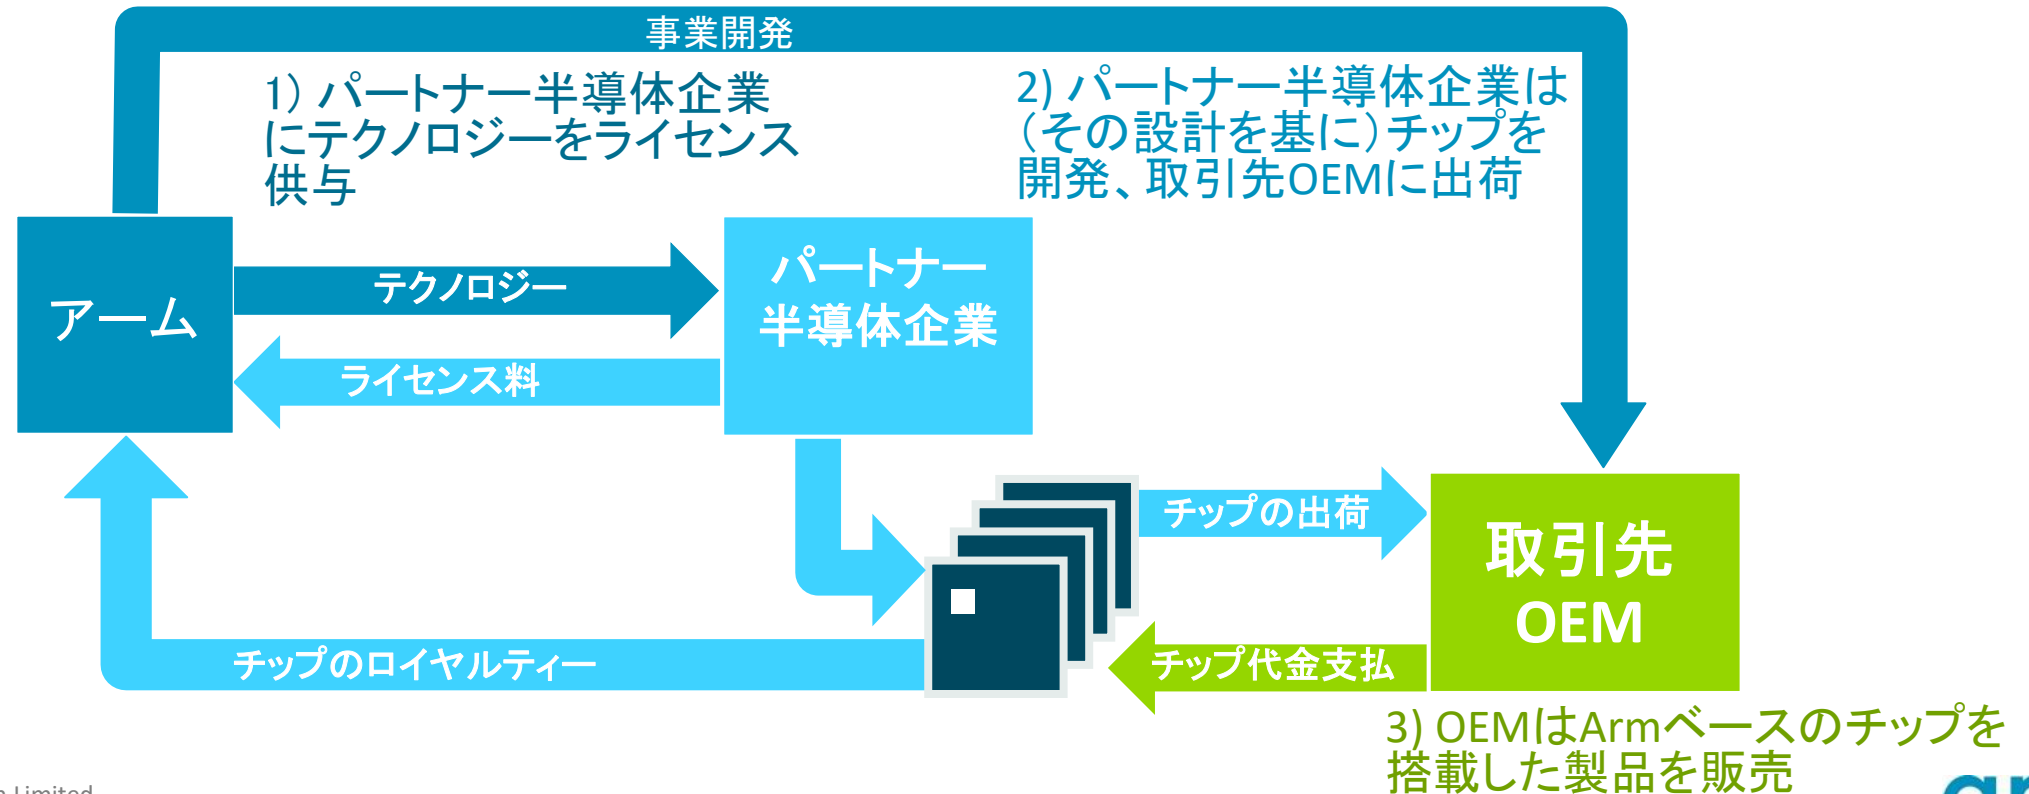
事業開発

1) パートナー半導体企業にテクノロジーをライセンス供与

2) パートナー半導体企業は（その設計を基に）チップを開発、取引先OEMに出荷

アーム

テクノロジー

ライセンス料

パートナー半導体企業

チップの出荷

取引先 OEM

チップ代金支払

チップのロイヤルティー

3) OEMはArmベースのチップを搭載した製品を販売

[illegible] Limited